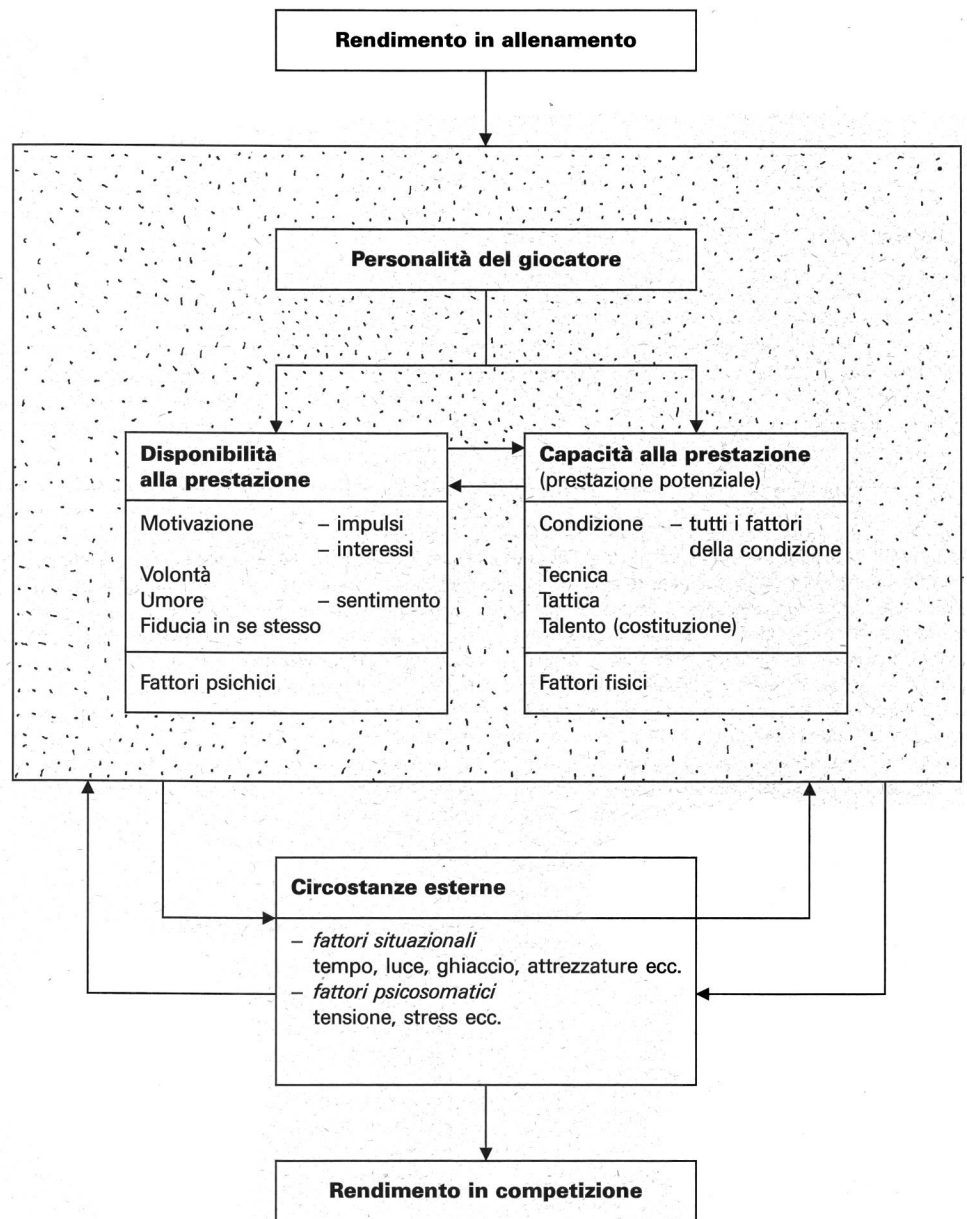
**Rendimento in allenamento**

**Personalità del giocatore**

**Disponibilità alla prestazione**

Motivazione – impulsi
– interessi
Volontà
Umore – sentimento
Fiducia in se stesso

Fattori psichici

**Capacità alla prestazione**
(prestazione potenziale)

Condizione – tutti i fattori della condizione
Tecnica
Tattica
Talento (costituzione)

Fattori fisici

**Circostanze esterne**

– *fattori situazionali*
tempo, luce, ghiaccio, attrezzature ecc.
– *fattori psicosomatici*
tensione, stress ecc.

**Rendimento in competizione**